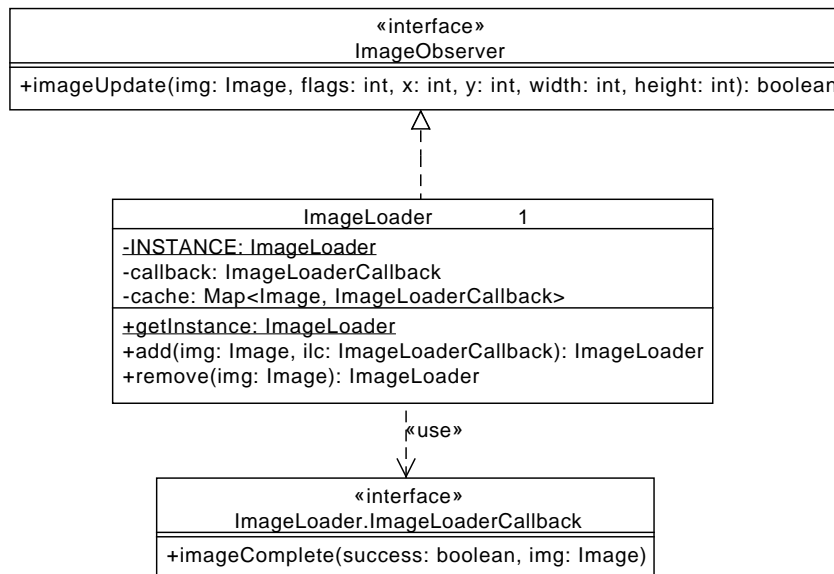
«interface»
ImageObserver

+imageUpdate(img: Image, flags: int, x: int, y: int, width: int, height: int): boolean

ImageLoader 1

-INSTANCE: ImageLoader
-callback: ImageLoaderCallback
-cache: Map<Image, ImageLoaderCallback>

+getInstance: ImageLoader
+add(img: Image, ilc: ImageLoaderCallback): ImageLoader
+remove(img: Image): ImageLoader

«use»

«interface»
ImageLoader.ImageLoaderCallback

+imageComplete(success: boolean, img: Image)